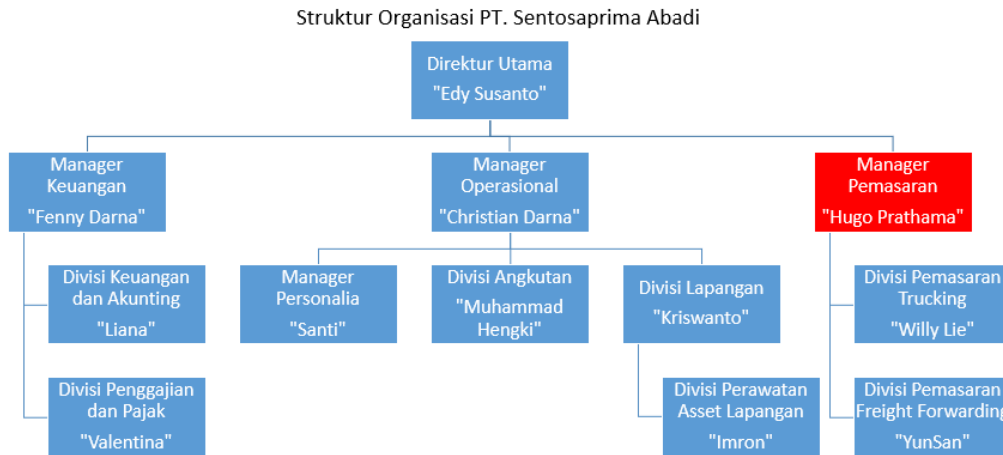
Struktur Organisasi PT. Sentosaprima Abadi

Direktur Utama
"Edy Susanto"

Manager Keuangan
"Fenny Darna"

Manager Operasional
"Christian Darna"

Manager Pemasaran
"Hugo Prathama"

Divisi Keuangan dan Akunting
"Liana"

Divisi Penggajian dan Pajak
"Valentina"

Manager Personalia
"Santi"

Divisi Angkutan
"Muhammad Hengki"

Divisi Lapangan
"Kriswanto"

Divisi Perawatan Asset Lapangan
"Imron"

Divisi Pemasaran Trucking
"Willy Lie"

Divisi Pemasaran Freight Forwarding
"YunSan"